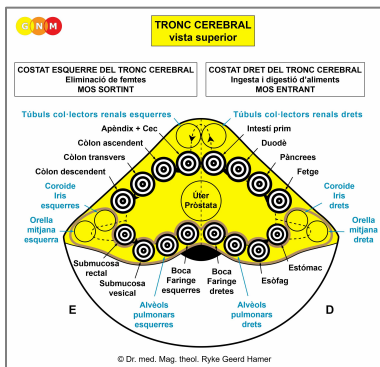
GNM

TRONC CEREBRAL
vista superior

COSTAT ESQUERRE DEL TRONC CEREBRAL
Eliminació de femtes
MOS SORTINT

COSTAT DRET DEL TRONC CEREBRAL
Ingesta i digestió d'aliments
MOS ENTRANT

Túbuls col·lectors renals esquerres
Túbuls col·lectors renals drets

Apèndix + Cec
Còlon ascendent
Còlon transvers
Còlon descendent

Intestí prim
Duodè
Pàncrees
Fetge

Coroide
Iris
esquerres

Coroide
Iris
drets

Úter
Pròstata

Orella mitjana esquerra

Orella mitjana dreta

Submucosa rectal
Submucosa vesical

Boca
Faringe
esquerres

Boca
Faringe
drets

Estómac
Esòfag

E

D

Alvèols pulmonars esquerres

Alvèols pulmonars drets

© Dr. med. Mag. theol. Ryke Geerd Hamer